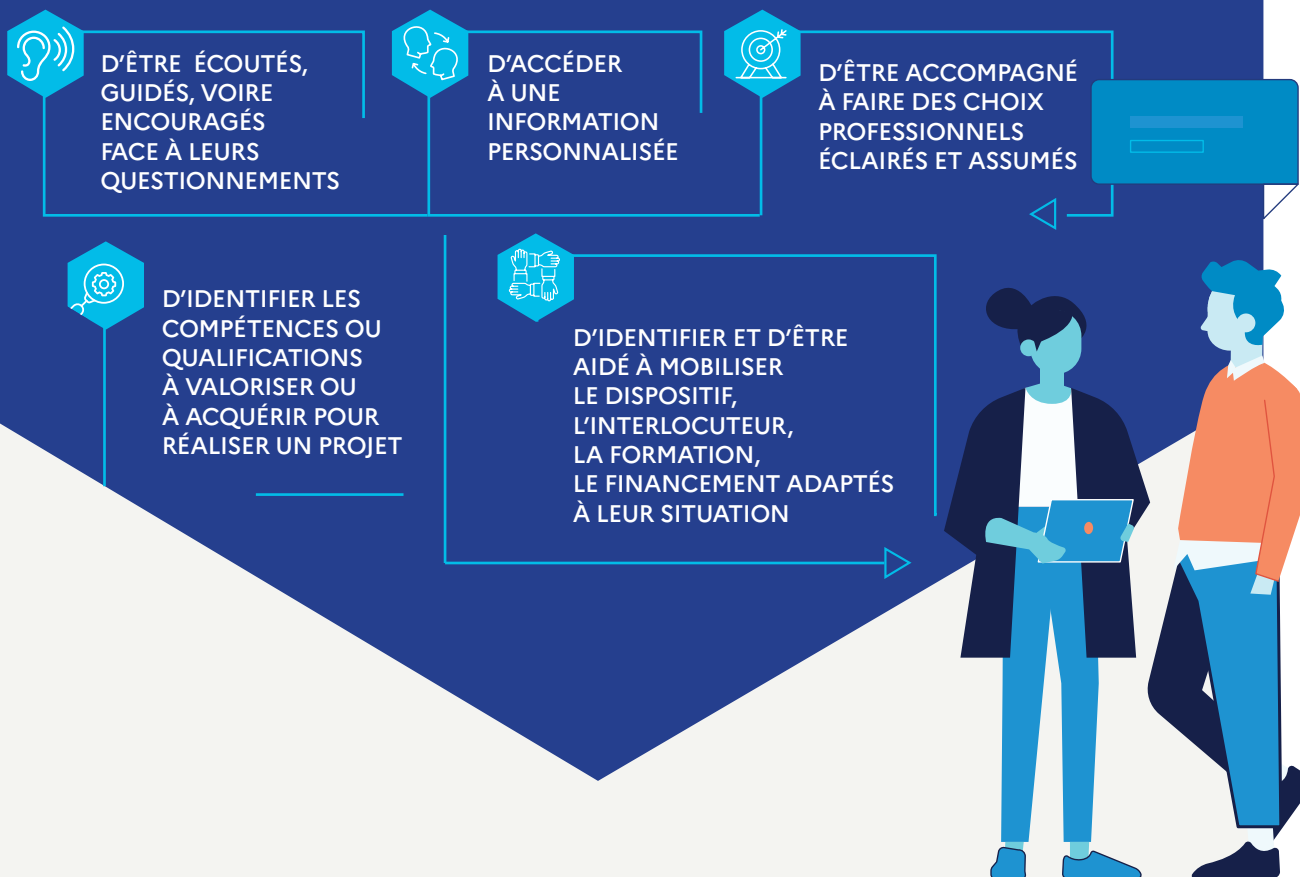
D'ÊTRE ÉCOUTÉS, GUIDÉS, VOIRE ENCOURAGÉS FACE À LEURS QUESTIONNEMENTS

D'ACCÉDER À UNE INFORMATION PERSONNALISÉE

D'ÊTRE ACCOMPAGNÉ À FAIRE DES CHOIX PROFESSIONNELS ÉCLAIRÉS ET ASSUMÉS

D'IDENTIFIER LES COMPÉTENCES OU QUALIFICATIONS À VALORISER OU À ACQUÉRIR POUR RÉALISER UN PROJET

D'IDENTIFIER ET D'ÊTRE AIDÉ À MOBILISER LE DISPOSITIF, L'INTERLOCUTEUR, LA FORMATION, LE FINANCEMENT ADAPTÉS À LEUR SITUATION